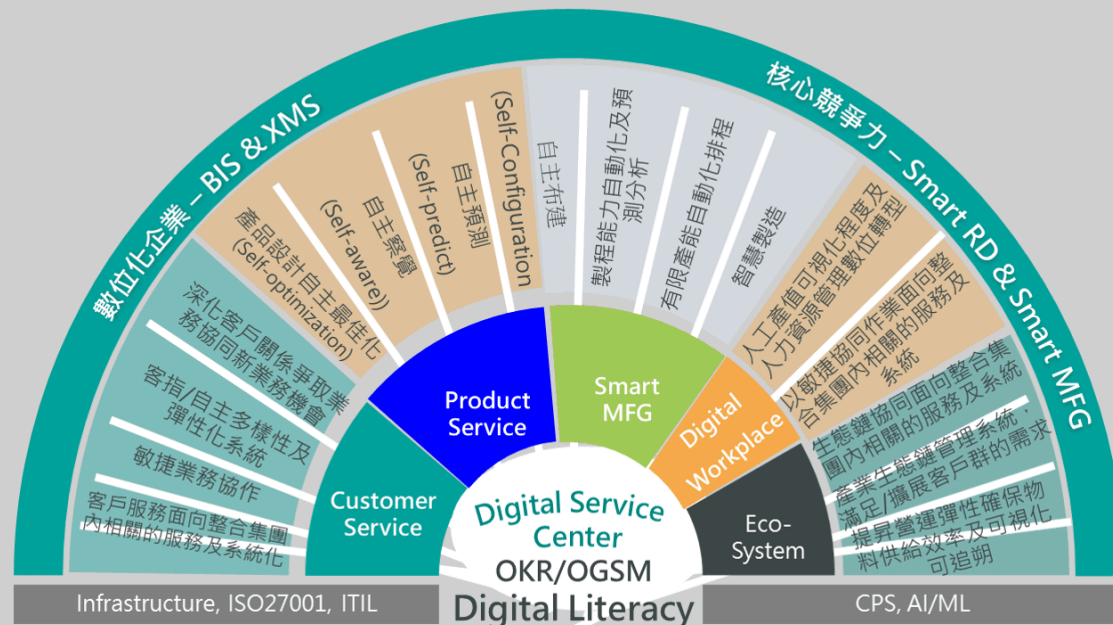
數位化企業 – BIS & XMS

核心競爭力 – Smart RD & Smart MFG

深化客戶關係爭取業務協同新業務機會

客指/自主多樣性及彈性化系統

敏捷業務協作

客戶服務面向整合集團內相關的服務及系統化

產品設計自主最佳化 (Self-optimization)

自主察覺 (Self-aware))

自主預測 (Self-predict)

(Self-Configuration)

自主布建

製程能力自動化及預測分析

有限產能自動化排程

智慧製造

人工產值可視化程度及人力資源管理數位轉型

以敏捷協同作業面向整合集團內相關的服務及系統

生態鏈協同面向整合集團內相關的服務及系統

產業生態鏈管理系統，滿足/擴展客戶群的需求

提昇營運彈性確保物料供給效率及可視化可追朔

Customer Service

Product Service

Smart MFG

Digital Workplace

Eco-System

Digital Service Center

OKR/OGSM

Digital Literacy

Infrastructure, ISO27001, ITIL

CPS, AI/ML